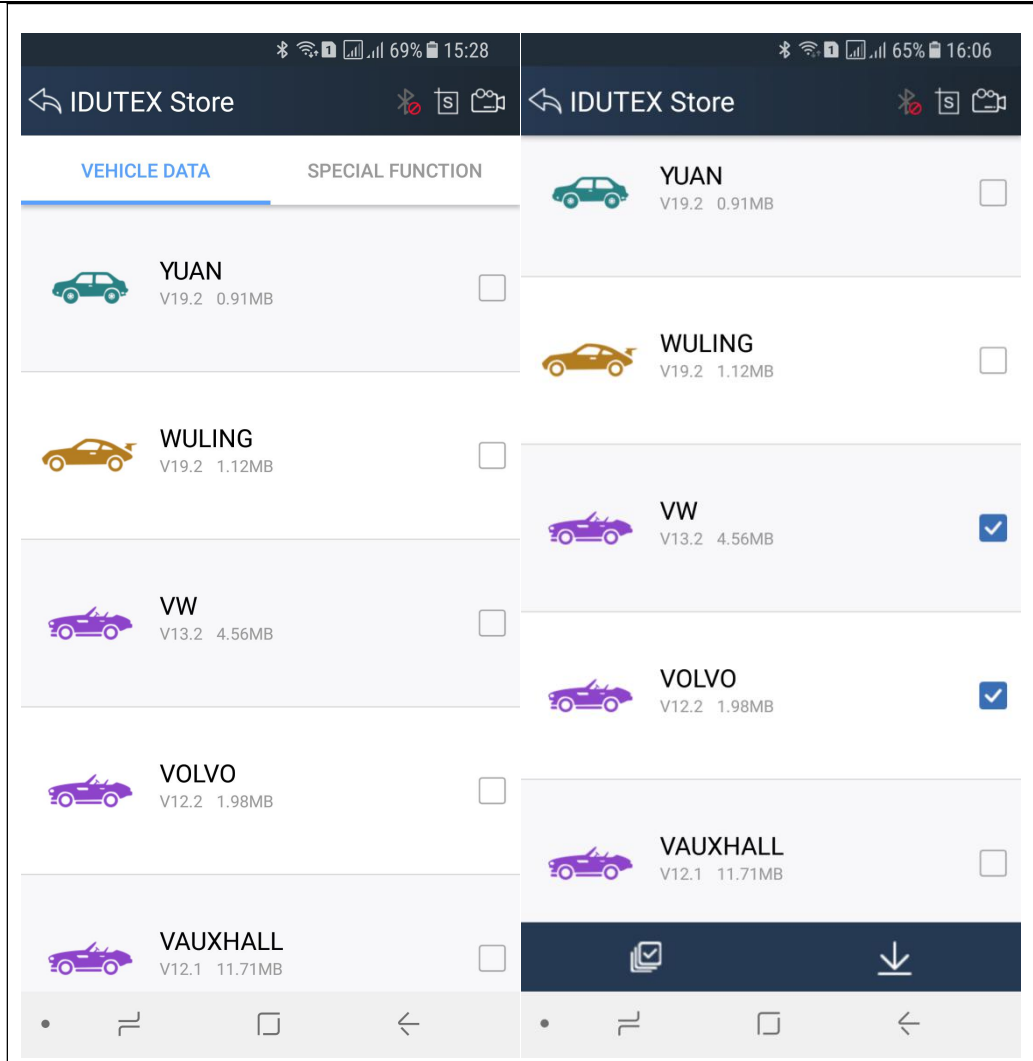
69% 15:28

IDUTEX Store

VEHICLE DATA

SPECIAL FUNCTION

YUAN
V19.2 0.91MB

WULING
V19.2 1.12MB

VW
V13.2 4.56MB

VOLVO
V12.2 1.98MB

VAUXHALL
V12.1 11.71MB

65% 16:06

IDUTEX Store

YUAN
V19.2 0.91MB

WULING
V19.2 1.12MB

VW
V13.2 4.56MB

VOLVO
V12.2 1.98MB

VAUXHALL
V12.1 11.71MB